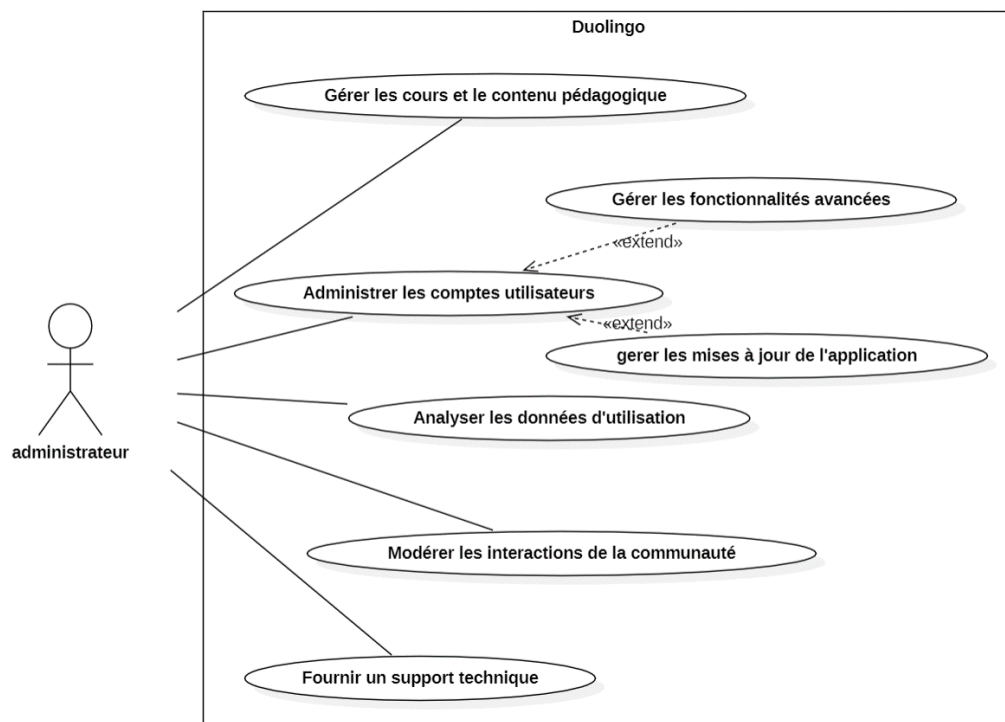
Duolingo

Gérer les cours et le contenu pédagogique

Gérer les fonctionnalités avancées

«extend»

Administrer les comptes utilisateurs

«extend»

gerer les mises à jour de l'application

Analyser les données d'utilisation

administrateur

Modérer les interactions de la communauté

Fournir un support technique